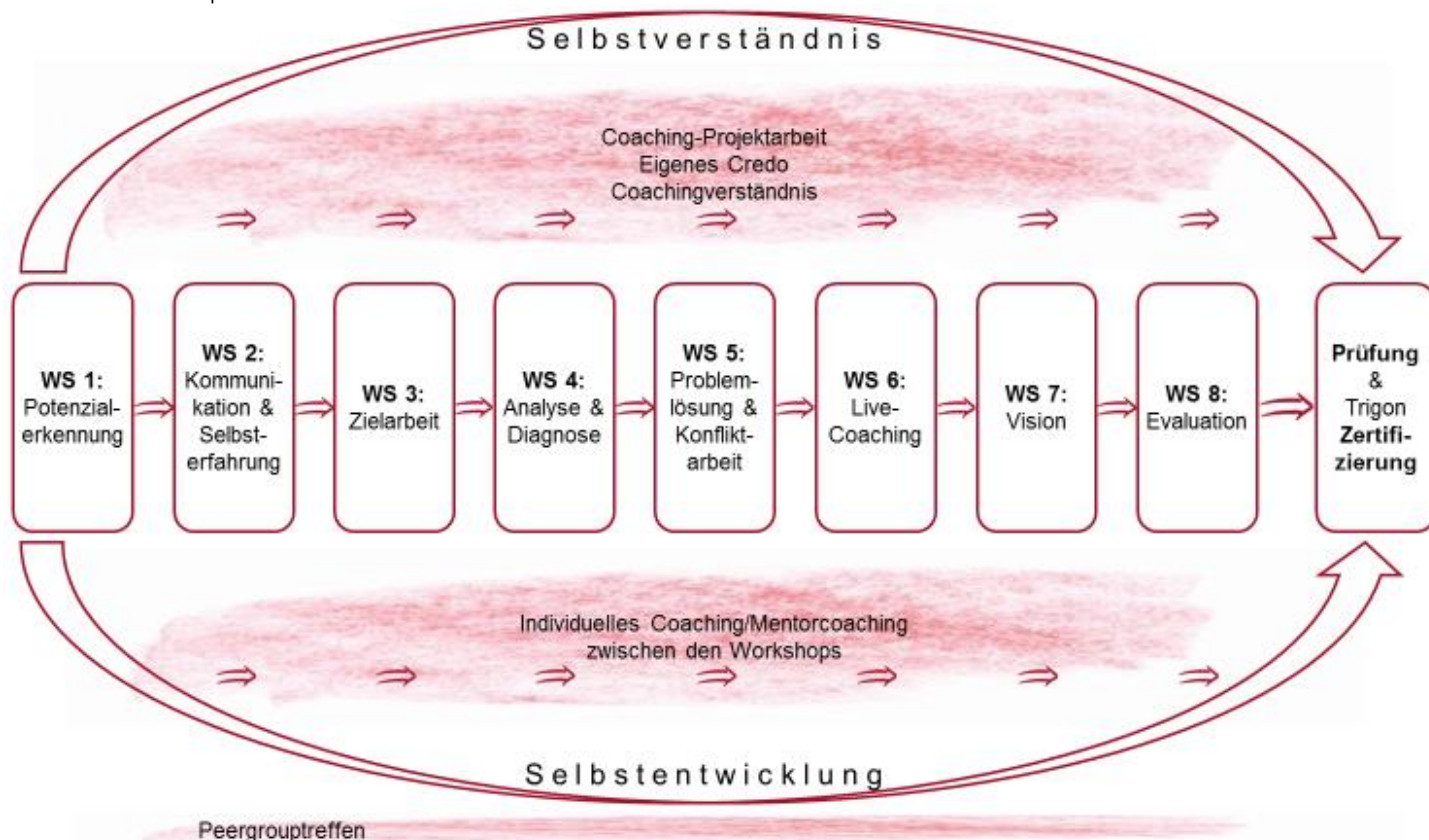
Selbstverständnis

Coaching-Projektarbeit
Eigenes Credo
Coachingverständnis

**WS 1:** Potenzialerkennung

**WS 2:** Kommunikation & Selbsterfahrung

**WS 3:** Zielarbeit

**WS 4:** Analyse & Diagnose

**WS 5:** Problemlösung & Konfliktarbeit

**WS 6:** Live-Coaching

**WS 7:** Vision

**WS 8:** Evaluation

**Prüfung** & Trigon **Zertifizierung**

Individuelles Coaching/Mentorcoaching
zwischen den Workshops

Selbstentwicklung

Peergrouptreffen